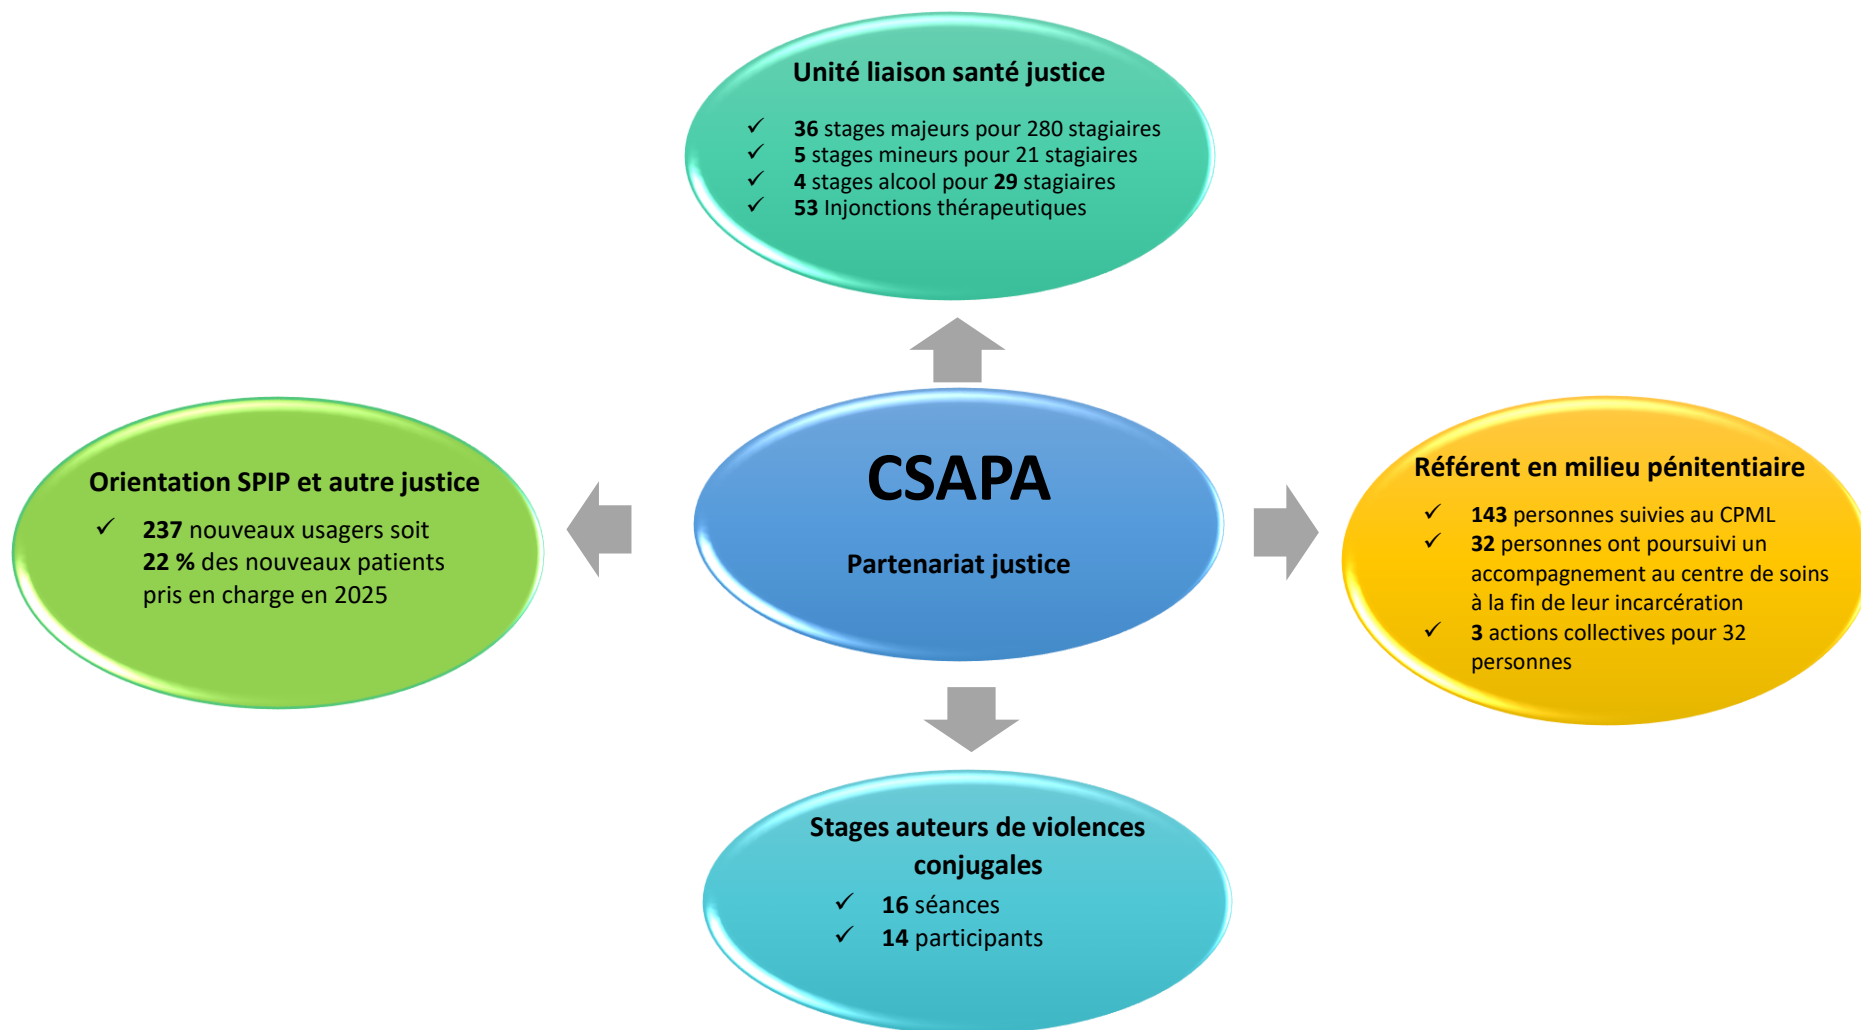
Unité liaison santé justice

✓ 36 stages majeurs pour 280 stagiaires
✓ 5 stages mineurs pour 21 stagiaires
✓ 4 stages alcool pour 29 stagiaires
✓ 53 Injonctions thérapeutiques

Orientation SPIP et autre justice

✓ 237 nouveaux usagers soit 22 % des nouveaux patients pris en charge en 2025

CSAPA

Partenariat justice

Référent en milieu pénitentiaire

✓ 143 personnes suivies au CPML
✓ 32 personnes ont poursuivi un accompagnement au centre de soins à la fin de leur incarcération
✓ 3 actions collectives pour 32 personnes

Stages auteurs de violences conjugales

✓ 16 séances
✓ 14 participants